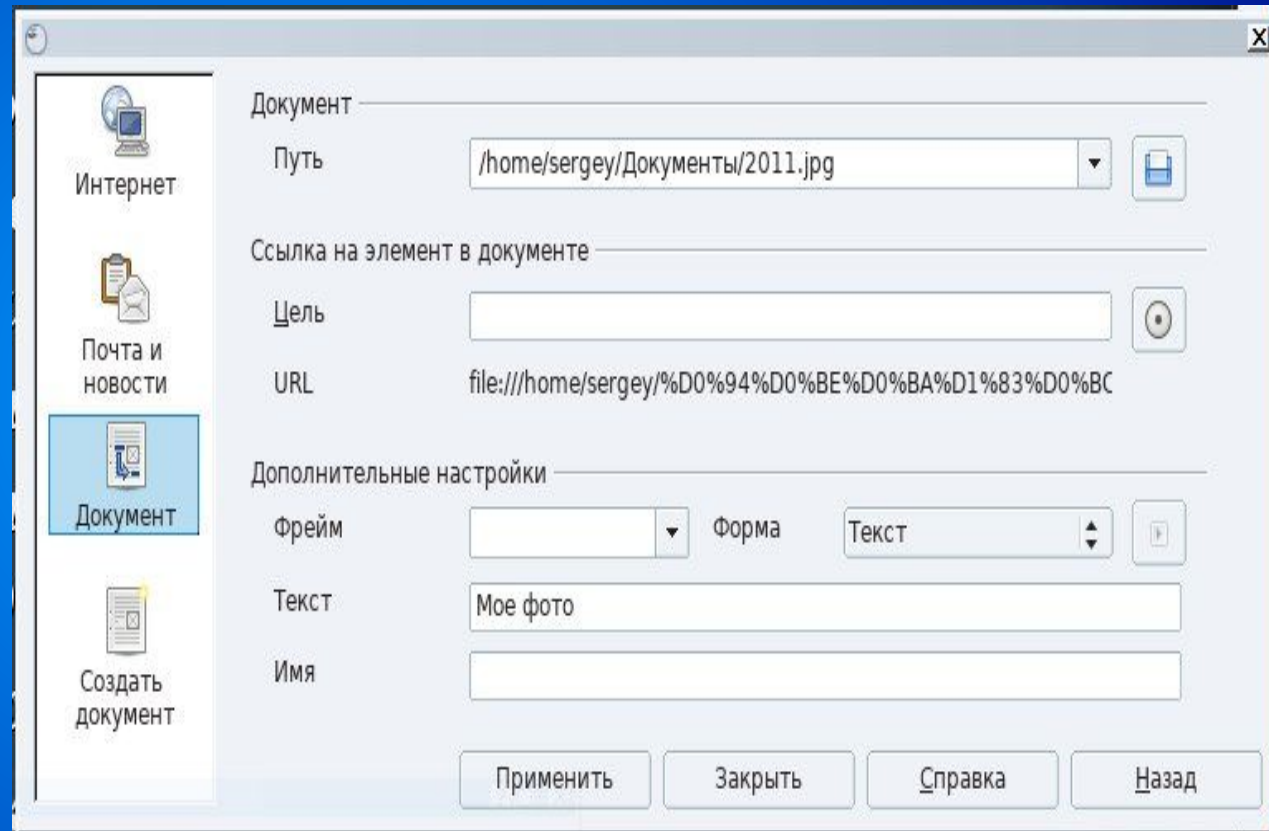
X

Интернет

Почта и новости

Документ

Создать документ

Документ

Путь /home/sergey/Документы/2011.jpg

Ссылка на элемент в документе

Цель

URL file:///home/sergey/%D0%94%D0%BE%D0%BA%D1%83%D0%BC

Дополнительные настройки

Фрейм

Форма Текст

Текст Мое фото

Имя

Применить Закрыть Справка Назад